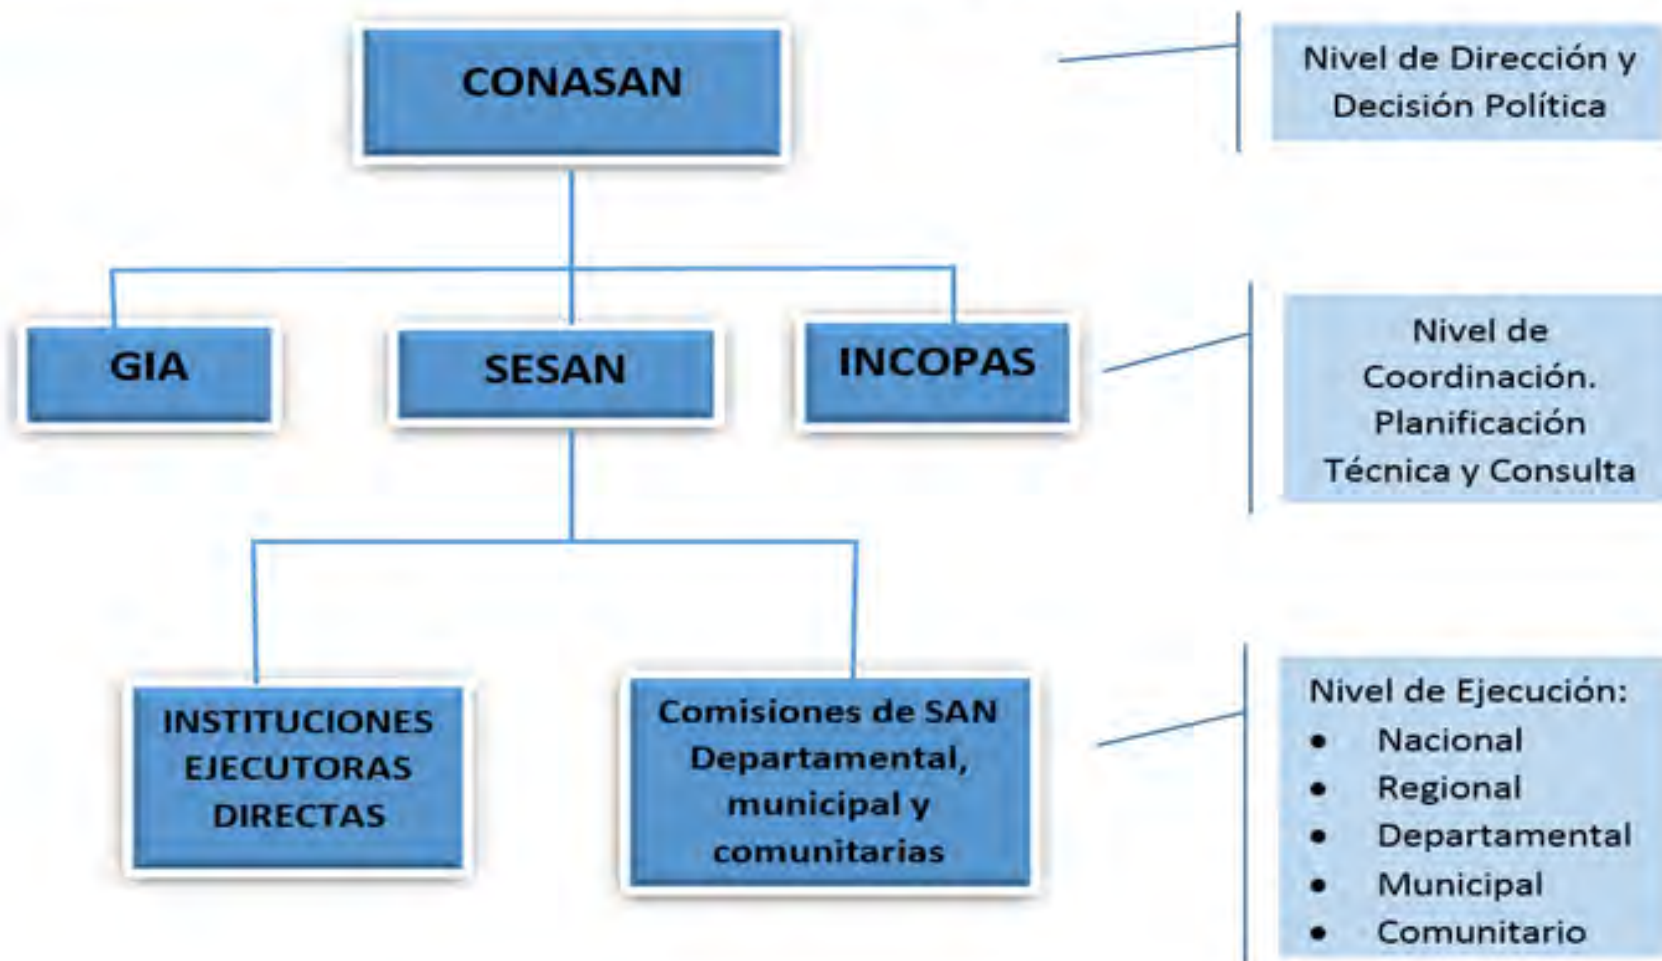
CONASAN

Nivel de Dirección y Decisión Política

GIA

SESAN

INCOPAS

Nivel de Coordinación. Planificación Técnica y Consulta

INSTITUCIONES EJECUTORAS DIRECTAS

Comisiones de SAN Departamental, municipal y comunitarias

Nivel de Ejecución:
- Nacional
- Regional
- Departamental
- Municipal
- Comunitario